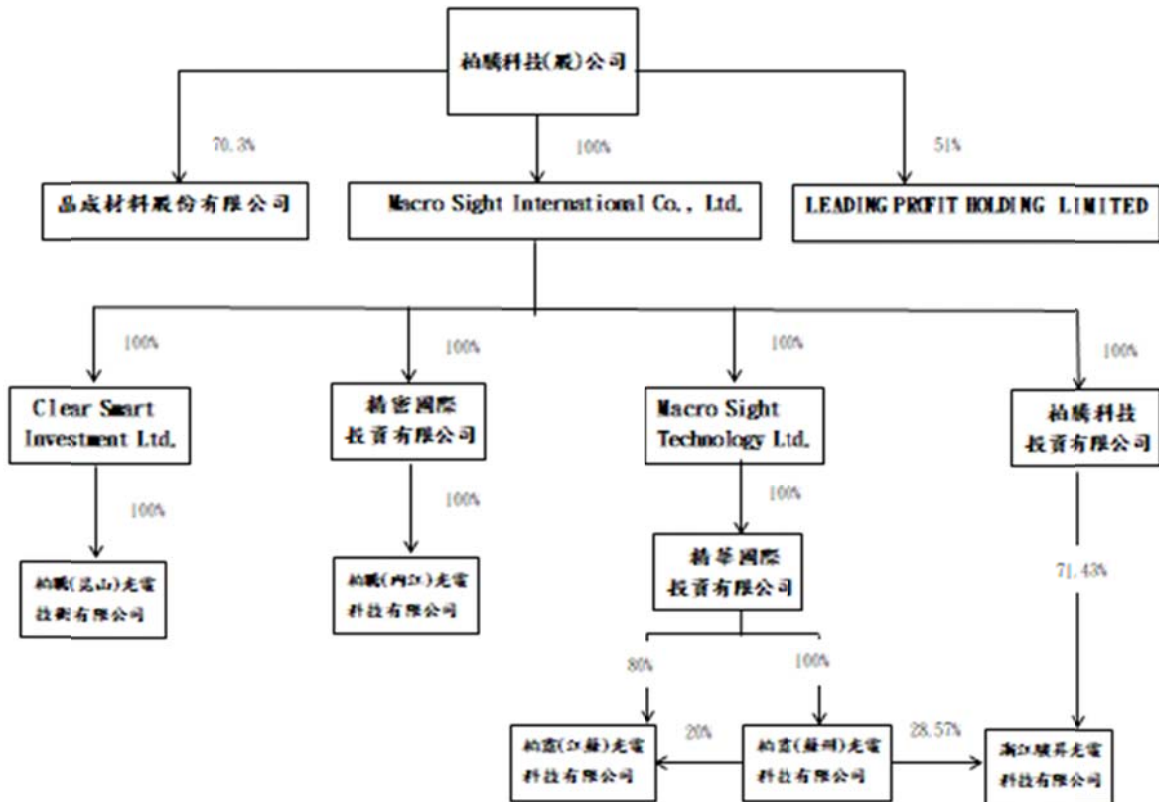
柏騰科技(股)公司

70.3%

100%

51%

晶成材料股份有限公司

Macro Sight International Co., Ltd.

LEADING PROFIT HOLDING LIMITED

100%

100%

100%

100%

Clear Smart Investment Ltd.

精密國際投資有限公司

Macro Sight Technology Ltd.

柏騰科技投資有限公司

100%

100%

100%

柏騰(昆山)光電技術有限公司

柏騰(內江)光電科技有限公司

精華國際投資有限公司

71.43%

80%

100%

20%

28.57%

柏雲(江蘇)光電科技有限公司

柏雲(蘇州)光電科技有限公司

浙江騰昇光電科技有限公司